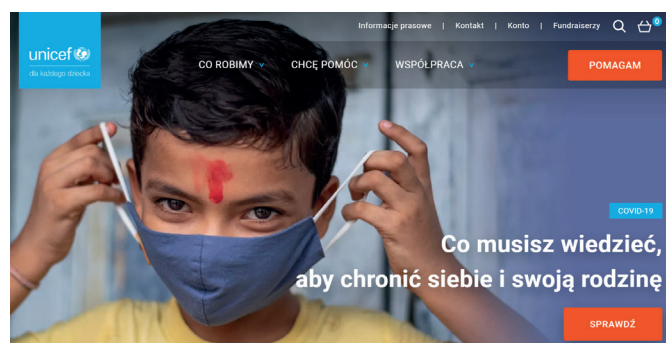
unicef
dla każdego dziecka

Informacje prasowe | Kontakt | Konto | Fundraiserzy

0

CO ROBIMY

CHCĘ POMÓC

WSPÓŁPRACA

POMAGAM

COVID-19

Co musisz wiedzieć, aby chronić siebie i swoją rodzinę

SPRAWDŹ